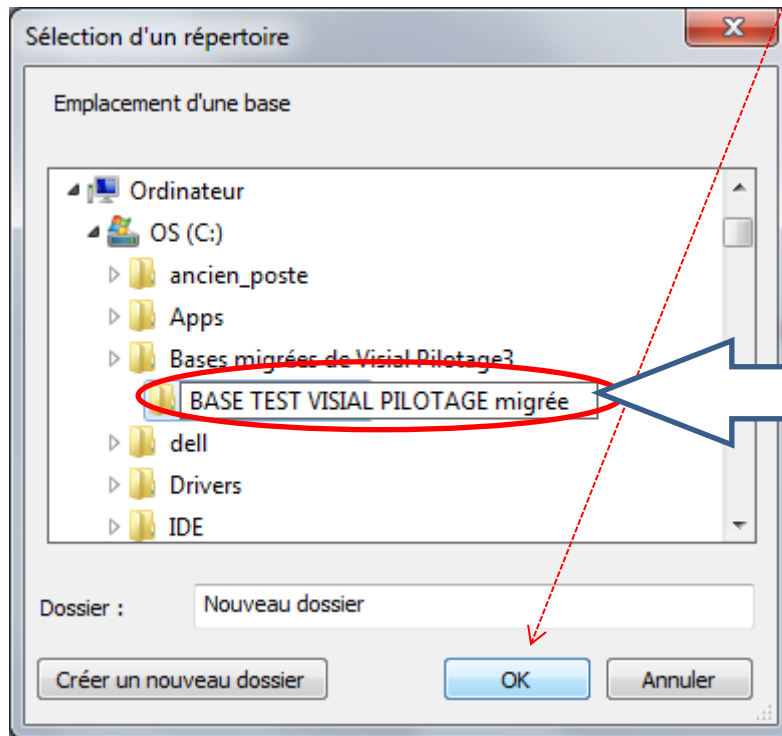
Sélection d'un répertoire

Emplacement d'une base

Ordinateur
OS (C:)
ancien_poste
Apps
Bases migrées de Visial Pilotage3
BASE TEST VISIAL PILOTAGE migrée
dell
Drivers
IDE

Dossier :
Nouveau dossier

Créer un nouveau dossier
OK
Annuler